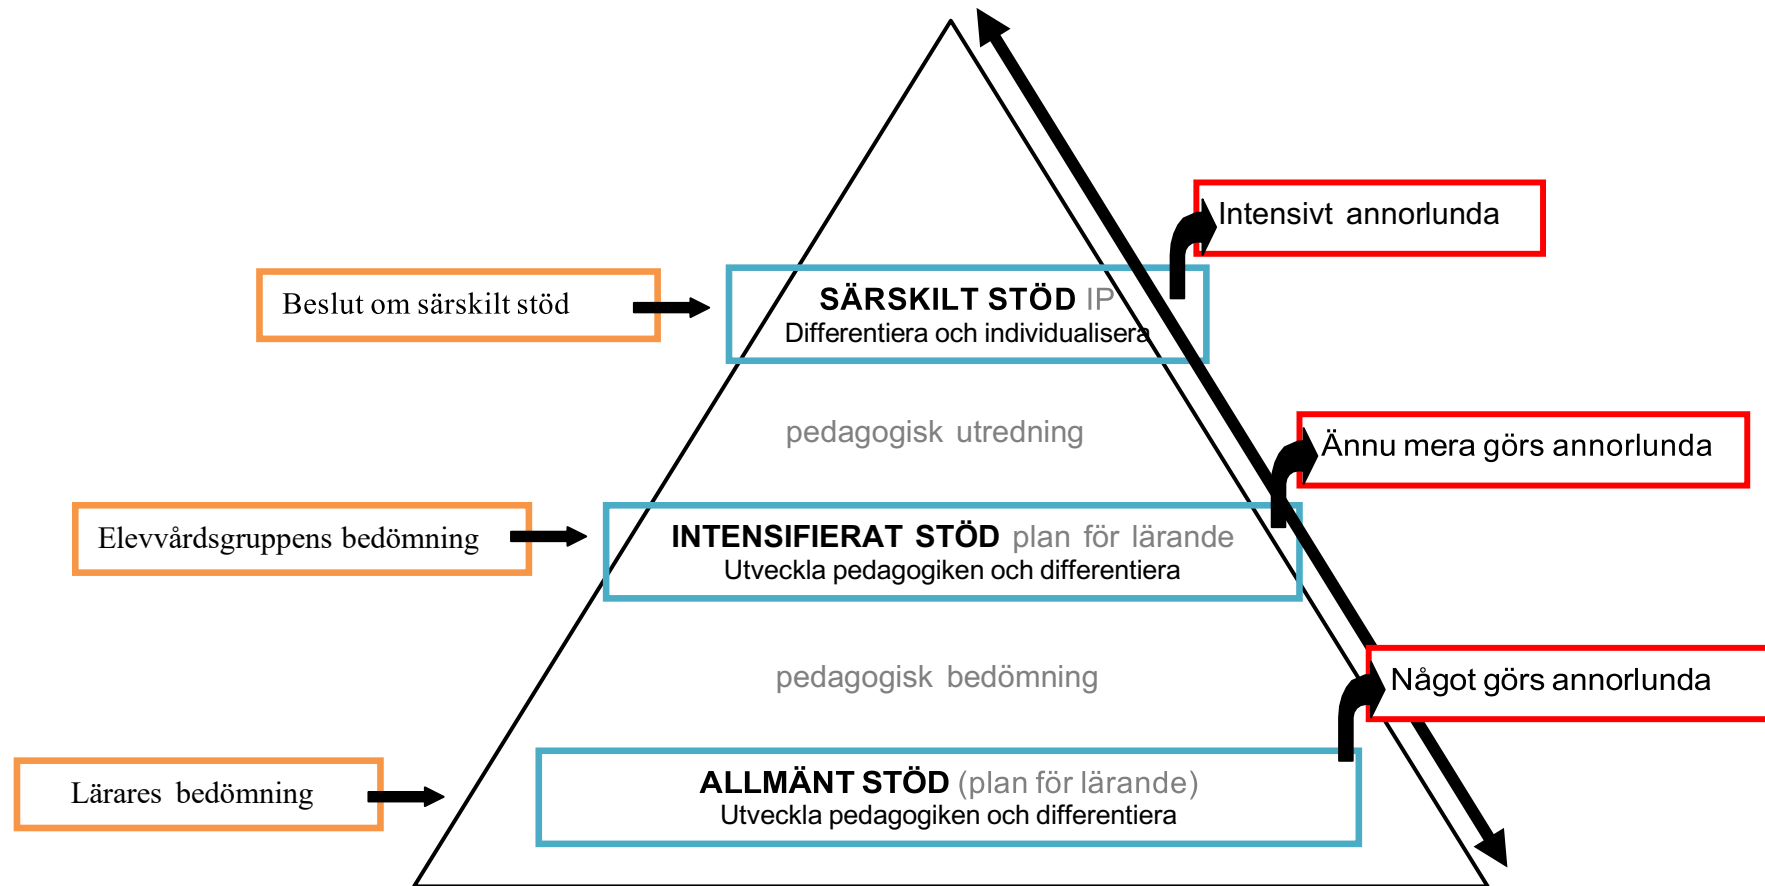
Intensivt annorlunda

Beslut om särskilt stöd

SÄRSKILT STÖD IP
Differentiera och individualisera

pedagogisk utredning

Ännu mera görs annorlunda

Elevvårdsgruppens bedömning

INTENSIFIERAT STÖD plan för lärande
Utveckla pedagogiken och differentiera

pedagogisk bedömning

Något görs annorlunda

Lärares bedömning

ALLMÄNT STÖD (plan för lärande)
Utveckla pedagogiken och differentiera